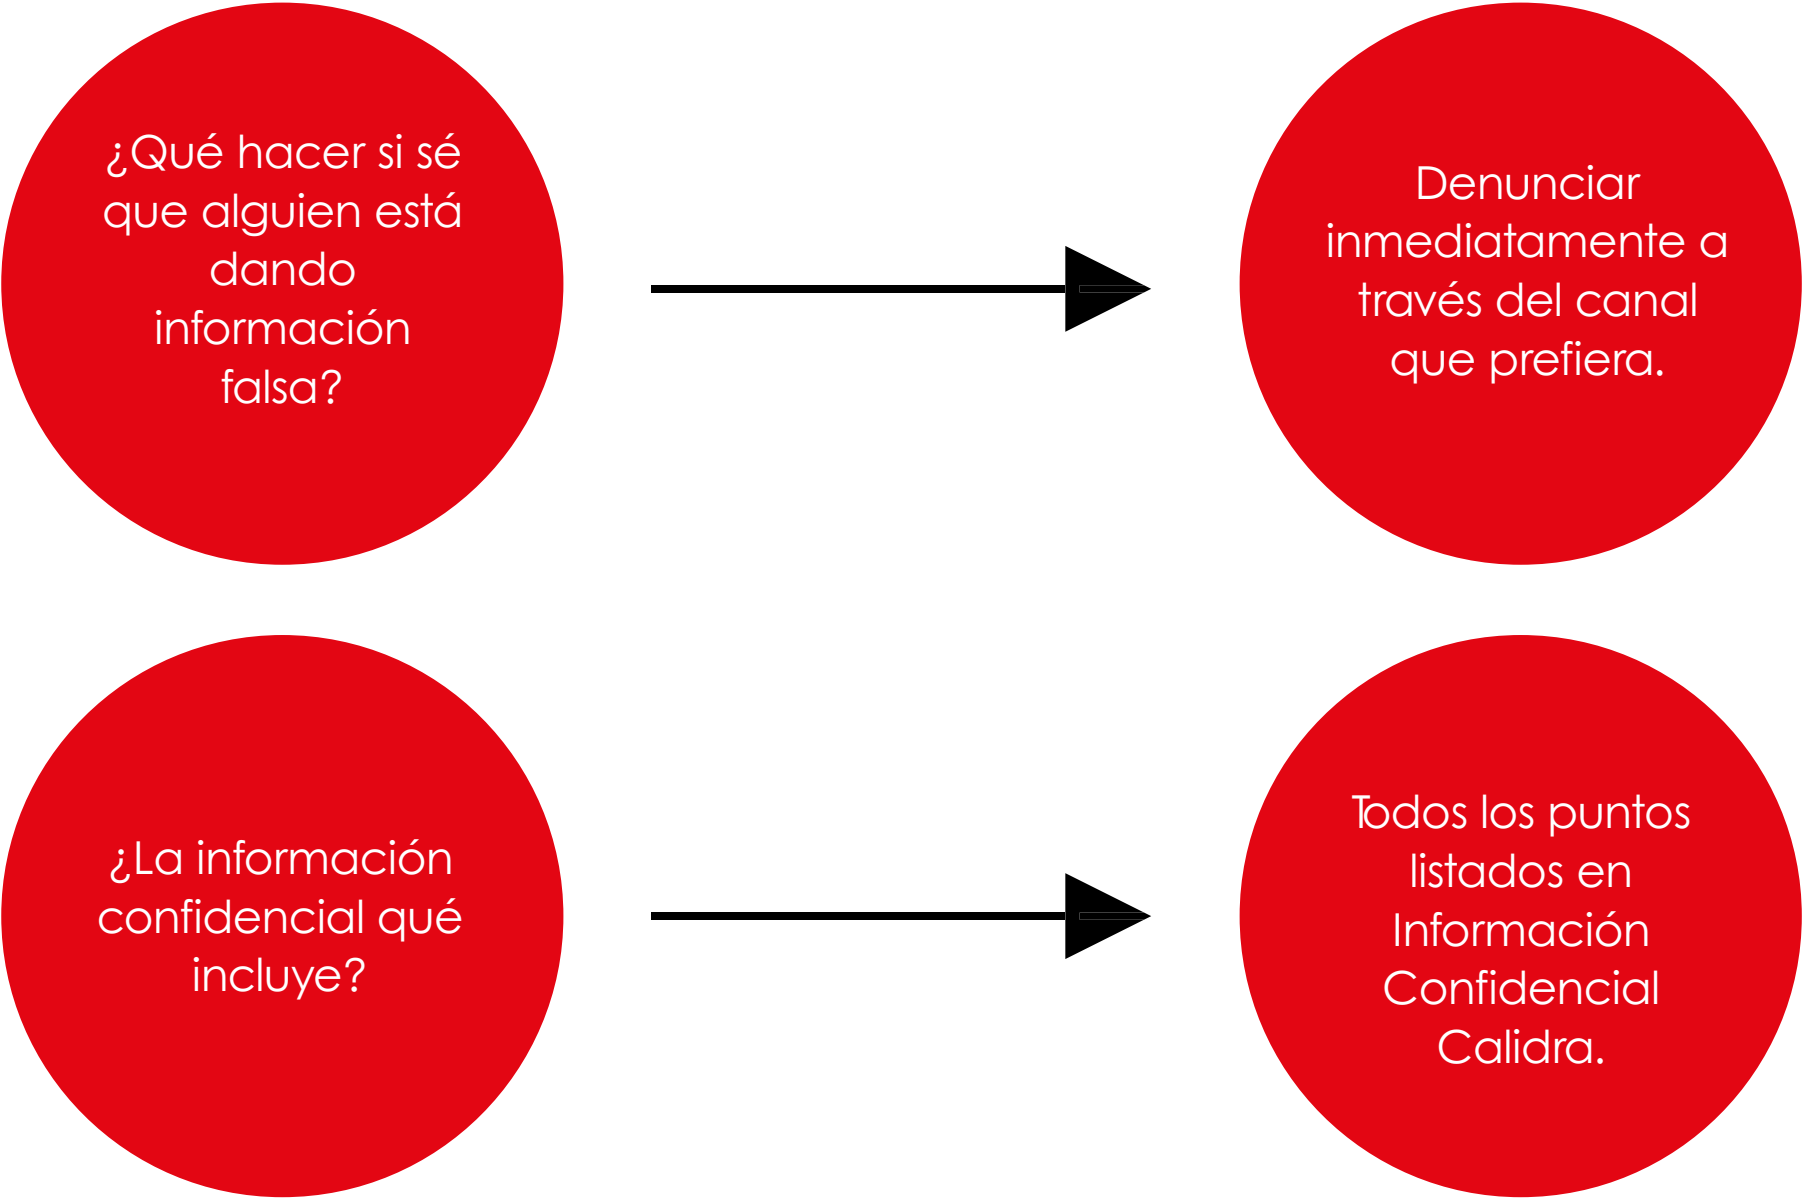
¿Qué hacer si sé que alguien está dando información falsa?

Denunciar inmediatamente a través del canal que prefiera.

¿La información confidencial qué incluye?

Todos los puntos listados en Información Confidencial Calidra.